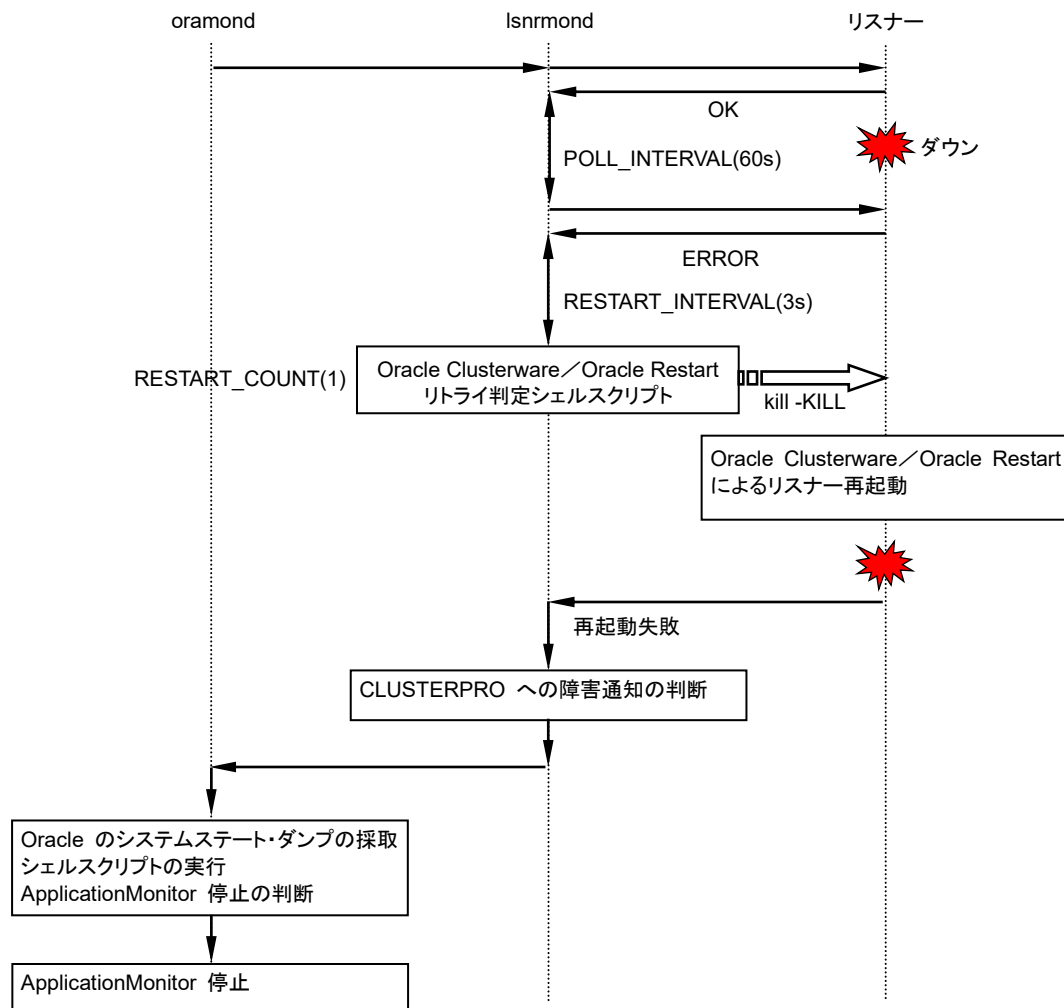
oramond

lsnrmond

リスナー

OK

ダウン

POLL_INTERVAL(60s)

ERROR

RESTART_INTERVAL(3s)

RESTART_COUNT(1)

Oracle Clusterware／Oracle Restart
リトライ判定シェルスクリプト

kill -KILL

Oracle Clusterware／Oracle Restart
によるリスナー再起動

再起動失敗

CLUSTERPRO への障害通知の判断

Oracle のシステムステート･ダンプの採取
シェルスクリプトの実行
ApplicationMonitor 停止の判断

ApplicationMonitor 停止